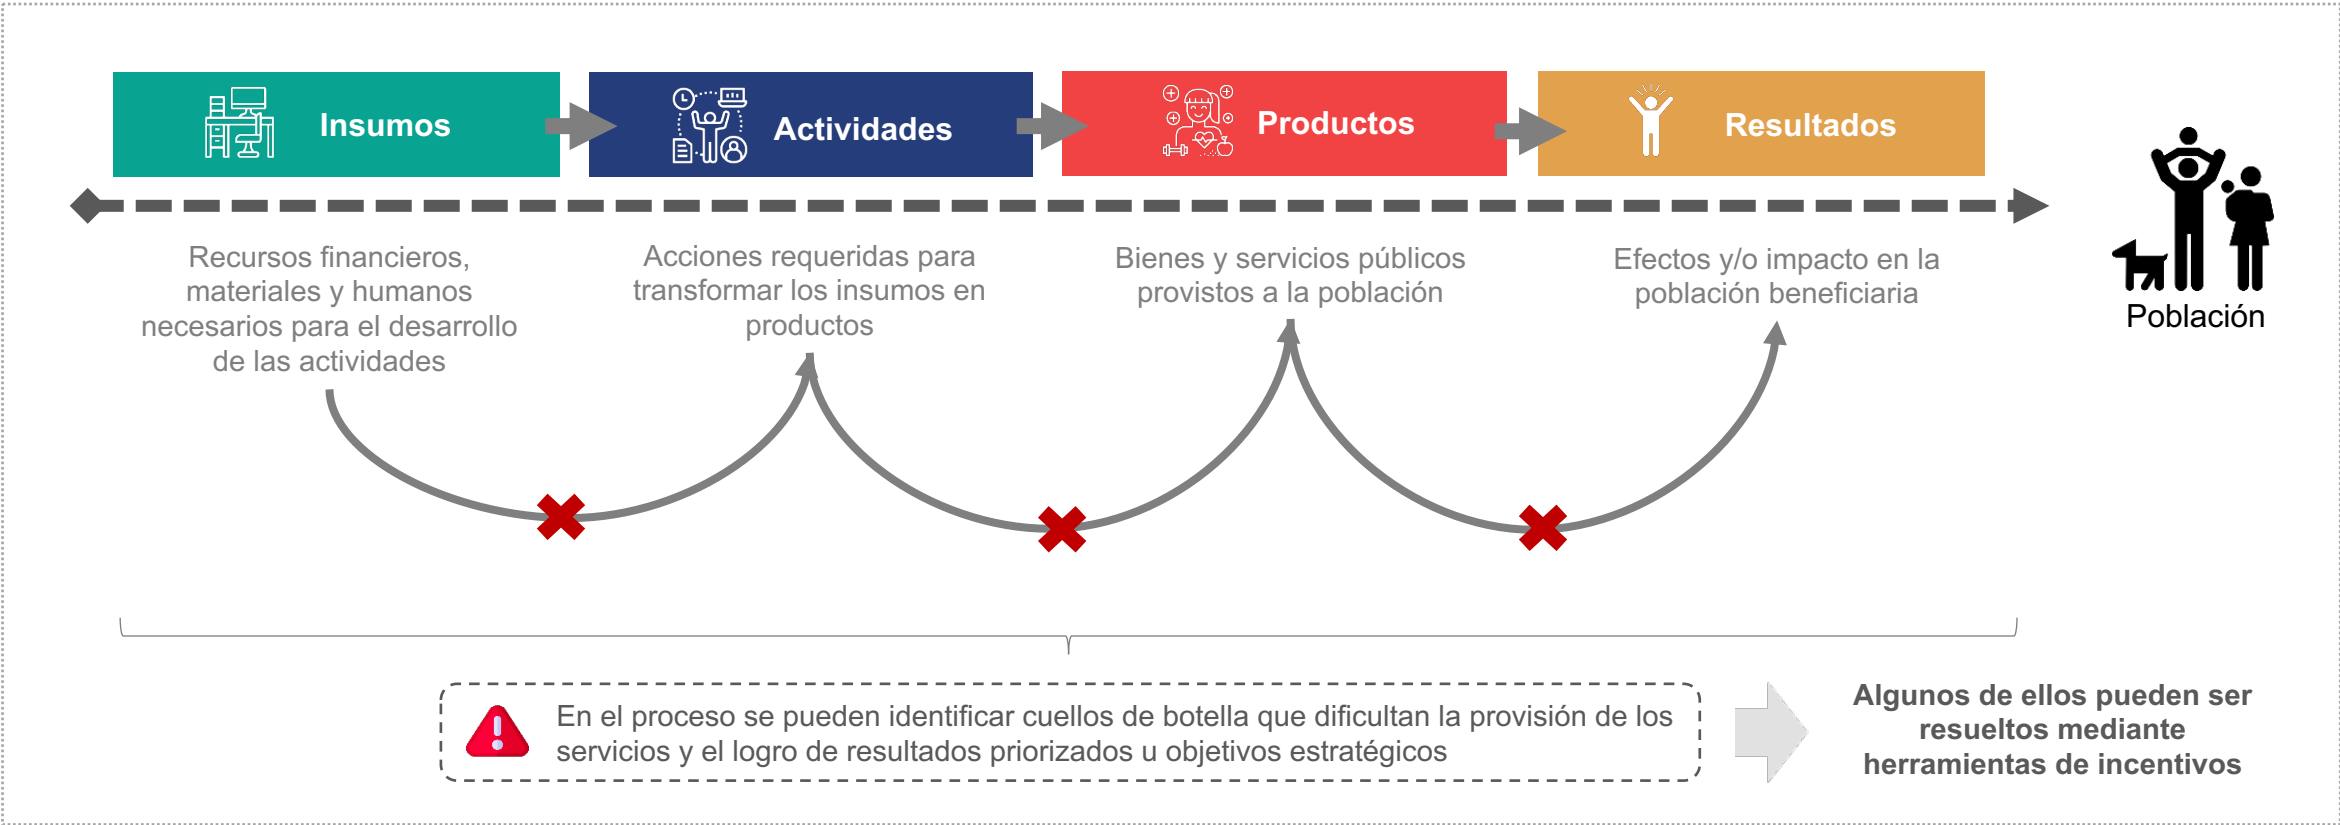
Insumos

Actividades

Productos

Resultados

Recursos financieros, materiales y humanos necesarios para el desarrollo de las actividades

Acciones requeridas para transformar los insumos en productos

Bienes y servicios públicos provistos a la población

Efectos y/o impacto en la población beneficiaria

Población

En el proceso se pueden identificar cuellos de botella que dificultan la provisión de los servicios y el logro de resultados priorizados u objetivos estratégicos

Algunos de ellos pueden ser resueltos mediante herramientas de incentivos